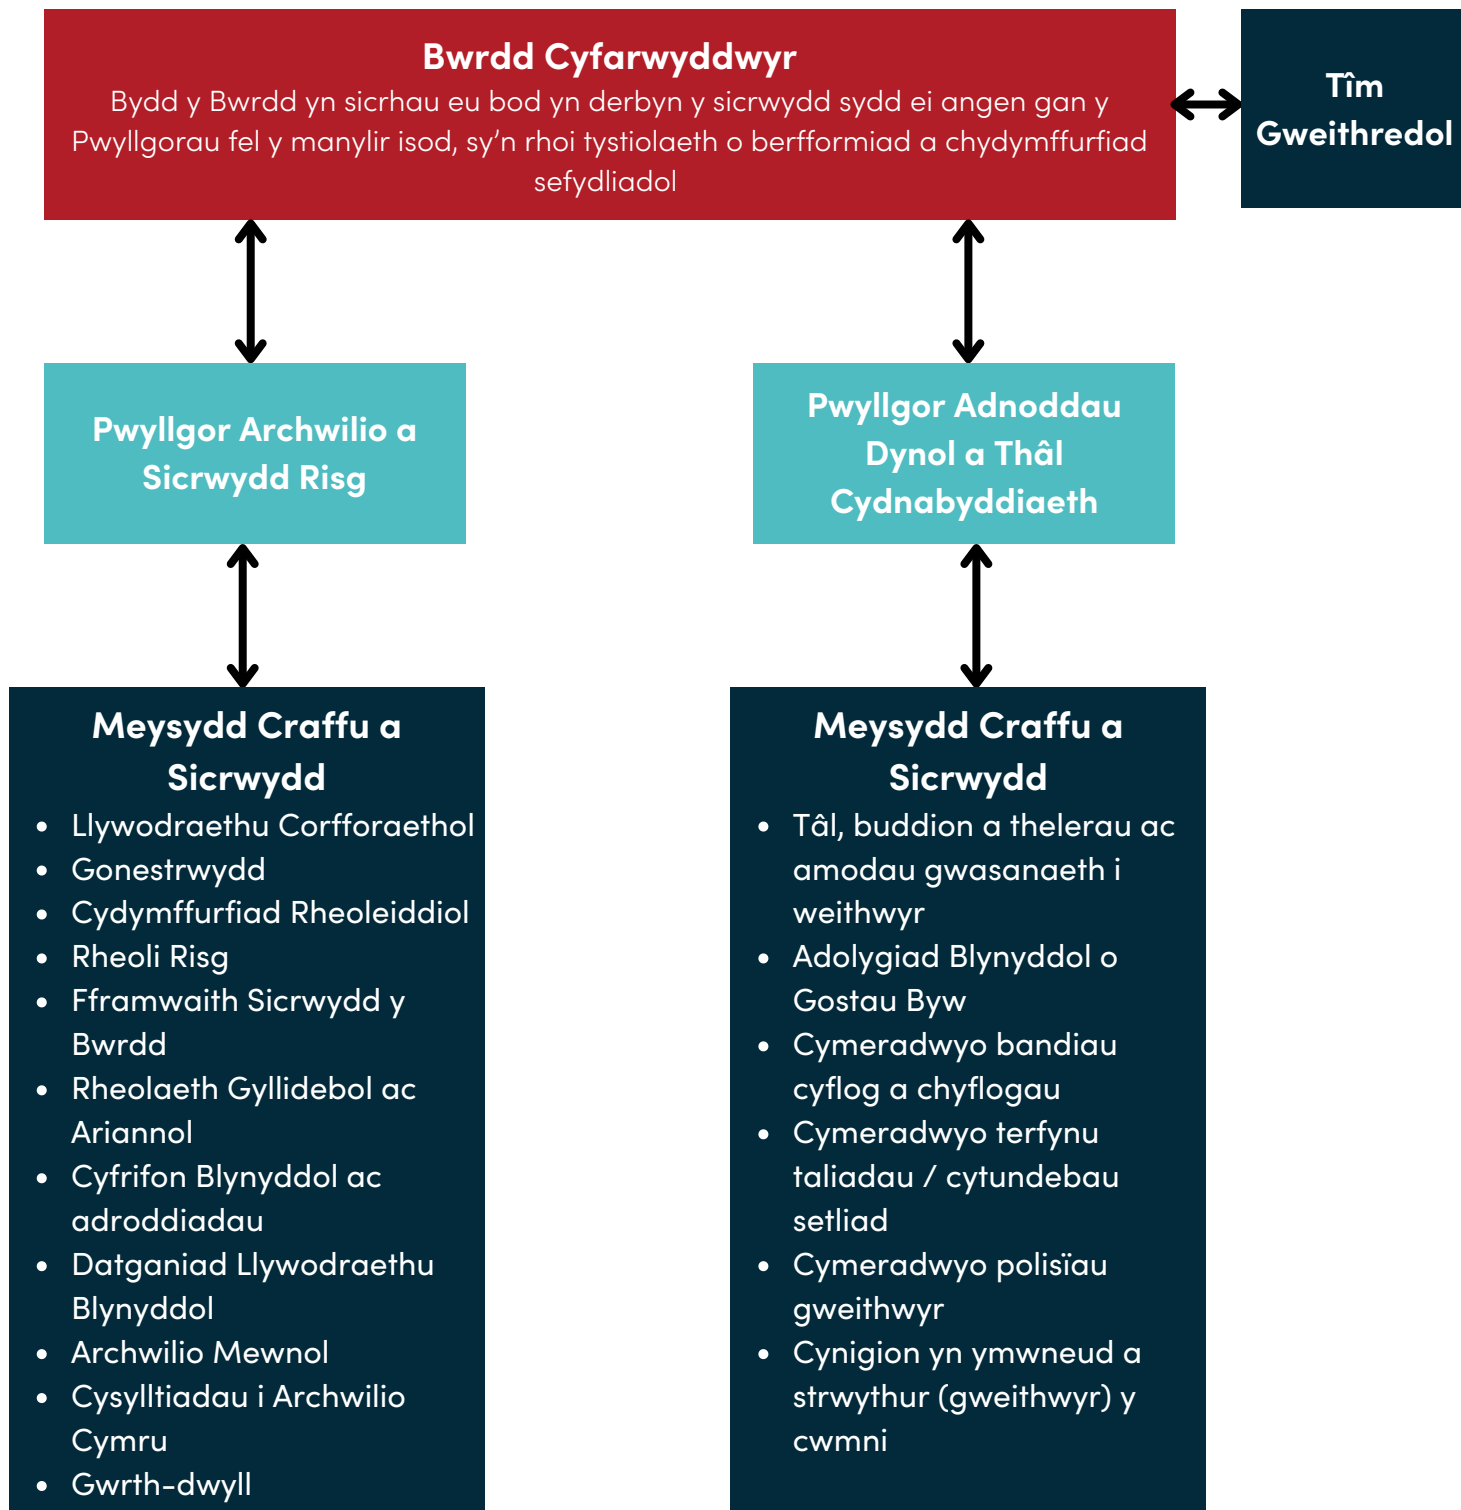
**Bwrdd Cyfarwyddwyr**
Bydd y Bwrdd yn sicrhau eu bod yn derbyn y sicrwydd sydd ei angen gan y Pwyllgorau fel y manylir isod, sy'n rhoi tystiolaeth o berfformiad a chydymffurfiad sefydliadol

Tîm Gweithredol

Pwyllgor Archwilio a Sicrwydd Risg

Pwyllgor Adnoddau Dynol a Thâl Cydnabyddiaeth

Meysydd Craffu a Sicrwydd
- Llywodraethu Corfforaethol
- Gonestrwydd
- Cydymffurfiad Rheoleiddiol
- Rheoli Risg
- Fframwaith Sicrwydd y Bwrdd
- Rheolaeth Gyllidebol ac Ariannol
- Cyfrifon Blynyddol ac adroddiadau
- Datganiad Llywodraethu Blynyddol
- Archwilio Mewnol
- Cysylltiadau i Archwilio Cymru
- Gwrth-dwyll

Meysydd Craffu a Sicrwydd
- Tâl, buddion a thelerau ac amodau gwasanaeth i weithwyr
- Adolygiad Blynyddol o Gostau Byw
- Cymeradwyo bandiau cyflog a chyflogau
- Cymeradwyo terfynu taliadau / cytundebau setliad
- Cymeradwyo polisïau gweithwyr
- Cynigion yn ymwneud a strwythur (gweithwyr) y cwmni